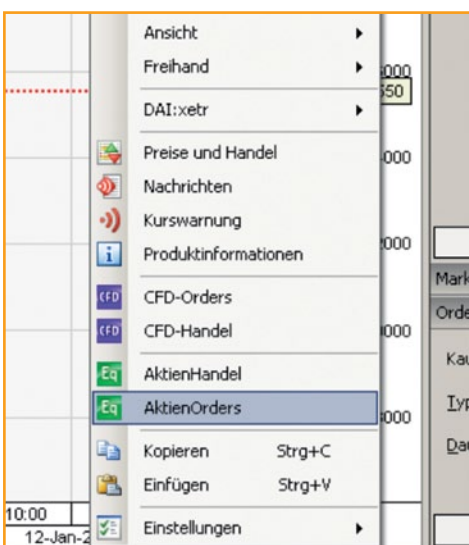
Ansicht
Freihand
DAI:xetr
Preise und Handel
Nachrichten
Kurswarnung
Produktinformationen
CFD CFD-Orders
CFD CFD-Handel
Eq AktienHandel
Eq AktienOrders
Kopieren Strg+C
Einfügen Strg+V
Einstellungen

000
50
000
000
000
000

Mark
Orde
Kau
Typ
Dau

10:00
12-Jan-2